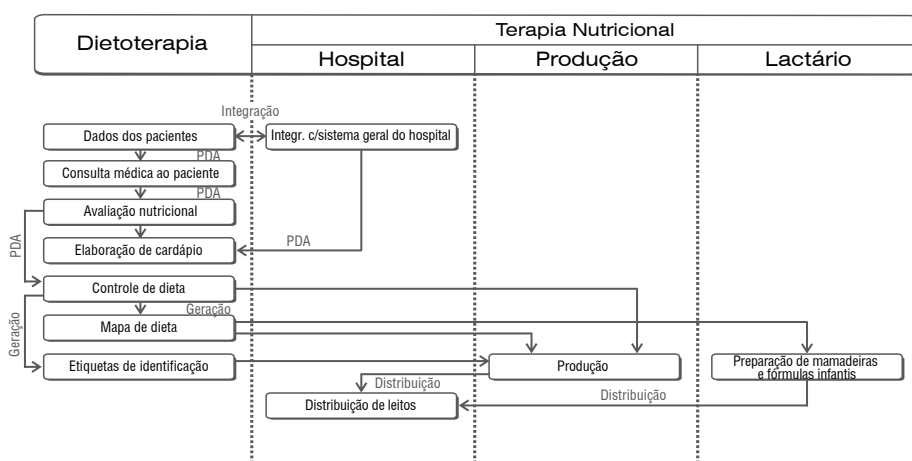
Dietoterapia

Terapia Nutricional

Hospital

Produção

Lactário

Integração

Dados dos pacientes

Integr. c/sistema geral do hospital

PDA

Consulta médica ao paciente

PDA

Avaliação nutricional

PDA

Elaboração de cardápio

PDA

Controle de dieta

Geração

Mapa de dieta

Geração

Etiquetas de identificação

Produção

Preparação de mamadeiras e fórmulas infantis

Distribuição

Distribuição de leitos

Distribuição